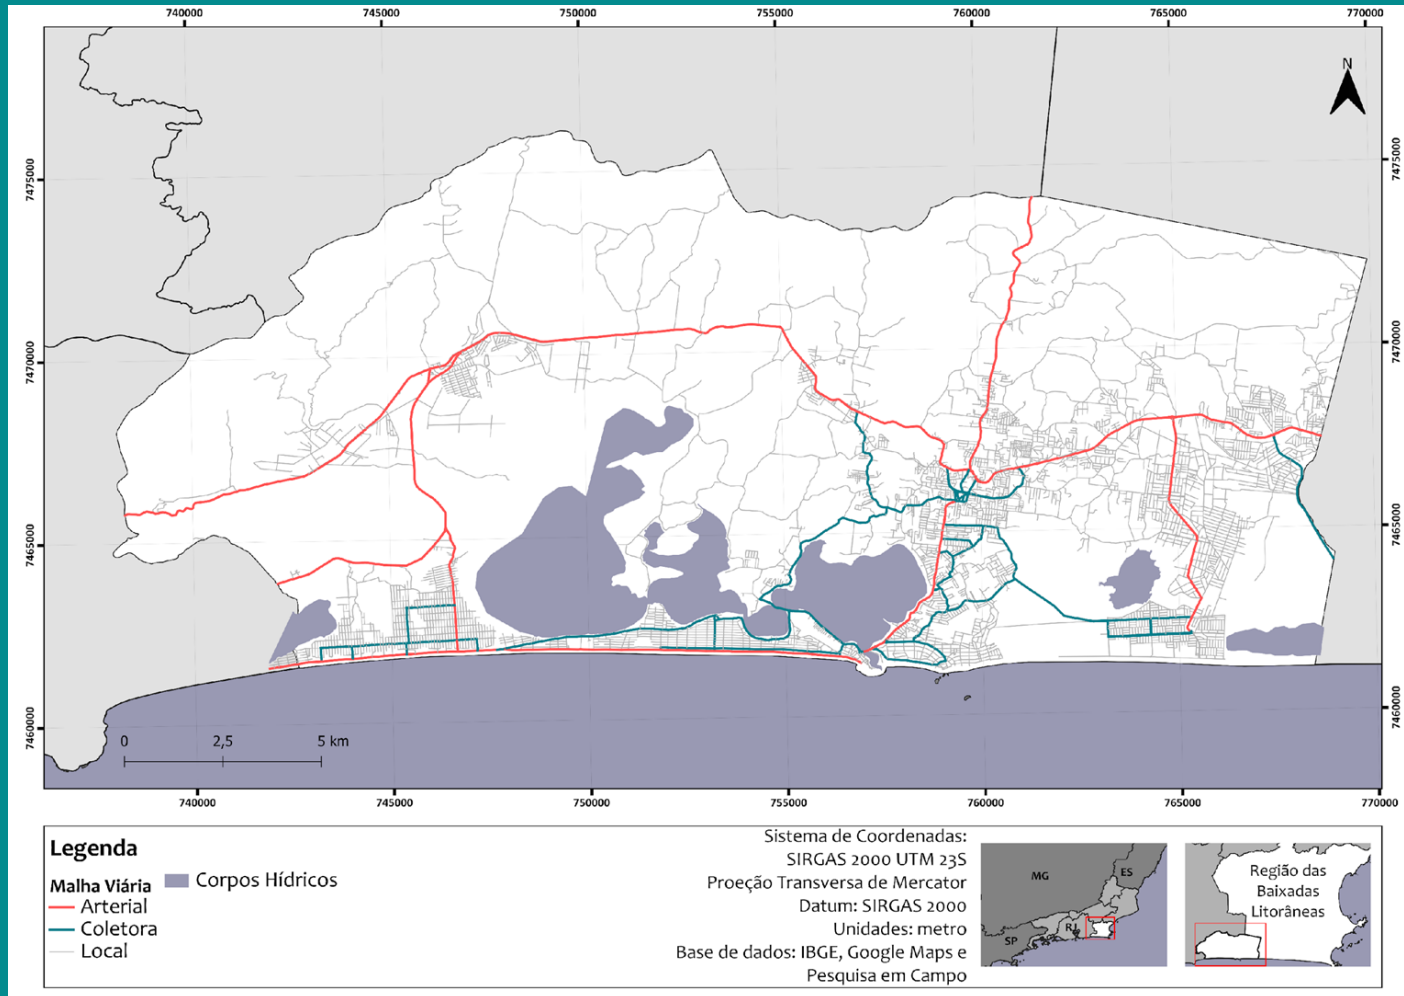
740000 745000 750000 755000 760000 765000 770000

N

7475000
7470000
7465000
7460000

7475000
7470000
7465000
7460000

0 2,5 5 km

740000 745000 750000 755000 760000 765000 770000

Legenda
Malha Viária
Arterial
Coletora
Local
Corpos Hídricos

Sistema de Coordenadas:
SIRGAS 2000 UTM 23S
Proeção Transversa de Mercator
Datum: SIRGAS 2000
Unidades: metro
Base de dados: IBGE, Google Maps e Pesquisa em Campo

MG
ES
SP
RJ

Região das Baixadas Litorâneas